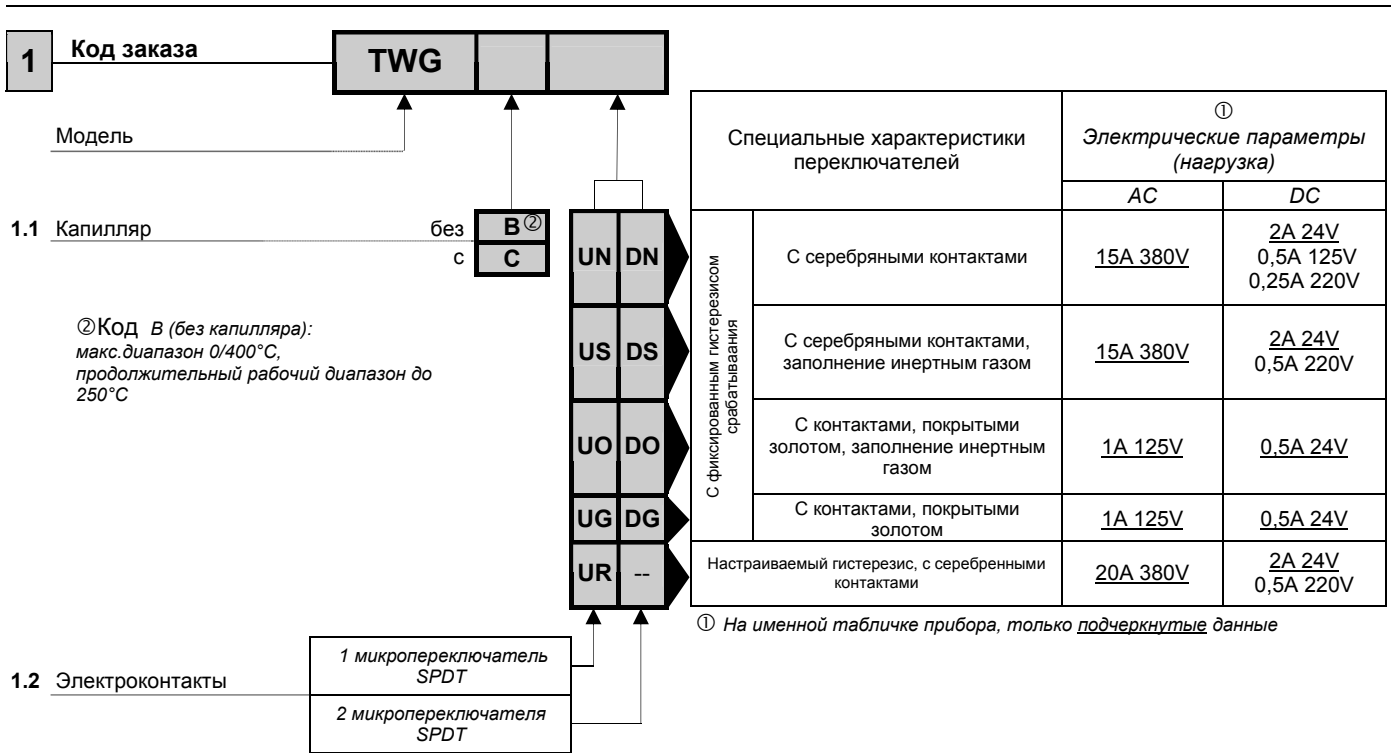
1 Код заказа

| TWG | | |
|---|---|---|

Модель

1.1 Капилляр
без B②
с C

②Код B (без капилляра): макс.диапазон 0/400°C, продолжительный рабочий диапазон до 250°C

UN DN
US DS
UO DO
UG DG
UR --

1.2 Электроконтакты

1 микропереключатель SPDT

2 микропереключателя SPDT

| Специальные характеристики переключателей | | ① Электрические параметры (нагрузка) AC | DC |
|---|---|---|---|
| С фиксированным гистерезисом срабатывания | С серебряными контактами | 15A 380V | 2A 24V 0,5A 125V 0,25A 220V |
| | С серебряными контактами, заполнение инертным газом | 15A 380V | 2A 24V 0,5A 220V |
| | С контактами, покрытыми золотом, заполнение инертным газом | 1A 125V | 0,5A 24V |
| | С контактами, покрытыми золотом | 1A 125V | 0,5A 24V |
| Настраиваемый гистерезис, с серебренными контактами | | 20A 380V | 2A 24V 0,5A 220V |

① На именной табличке прибора, только подчеркнутые данные